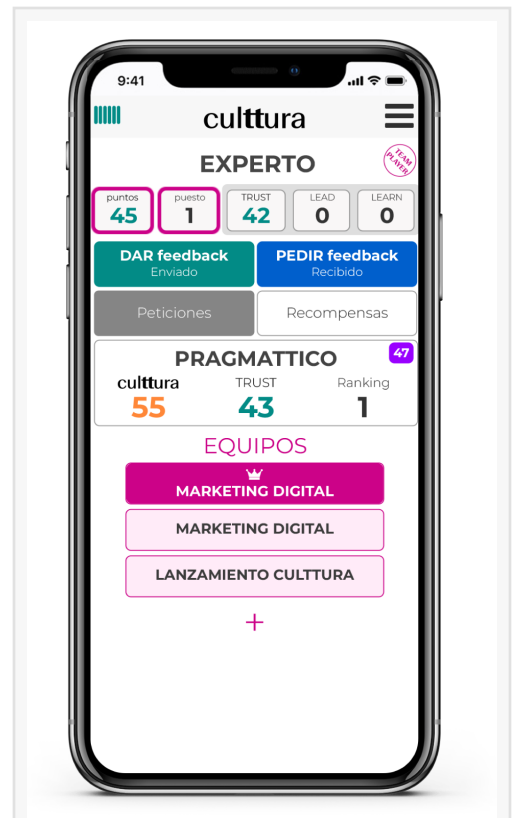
9:41

culttura

EXPERTO

TEAM PLAYER

puntos 45

puesto 1

TRUST 42

LEAD 0

LEARN 0

DAR feedback
Enviado

PEDIR feedback
Recibido

Peticiones

Recompensas

PRAGMATTICO

47

culttura 55

TRUST 43

Ranking 1

EQUIPOS

MARKETING DIGITAL

MARKETING DIGITAL

LANZAMIENTO CULTTURA

+